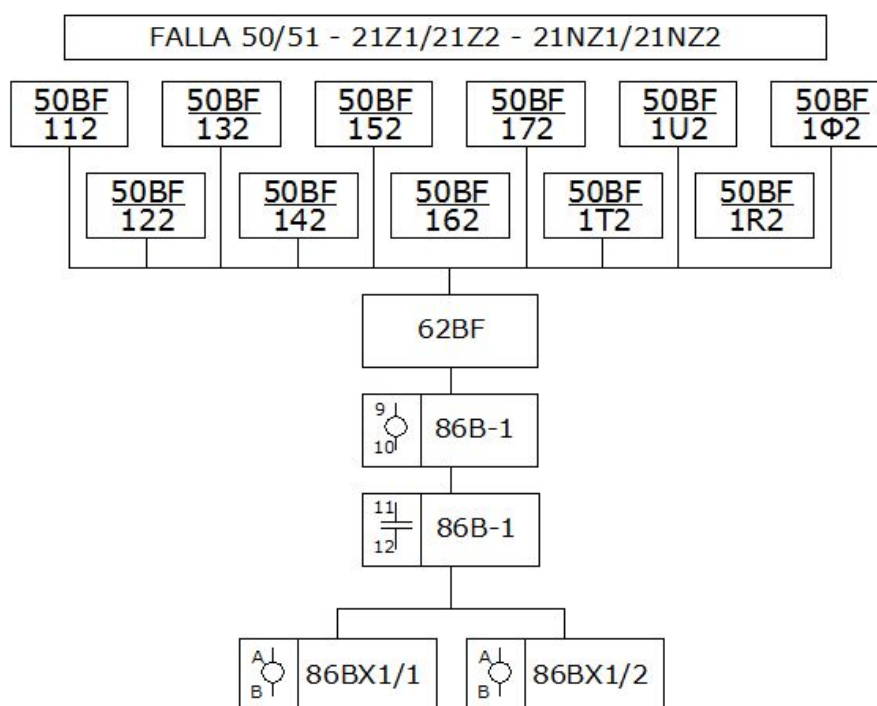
FALLA 50/51 - 21Z1/21Z2 - 21NZ1/21NZ2

50BF
112

50BF
132

50BF
152

50BF
172

50BF
1U2

50BF
1Φ2

50BF
122

50BF
142

50BF
162

50BF
1T2

50BF
1R2

62BF

9
10
86B-1

11
12
86B-1

A
B
86BX1/1

A
B
86BX1/2